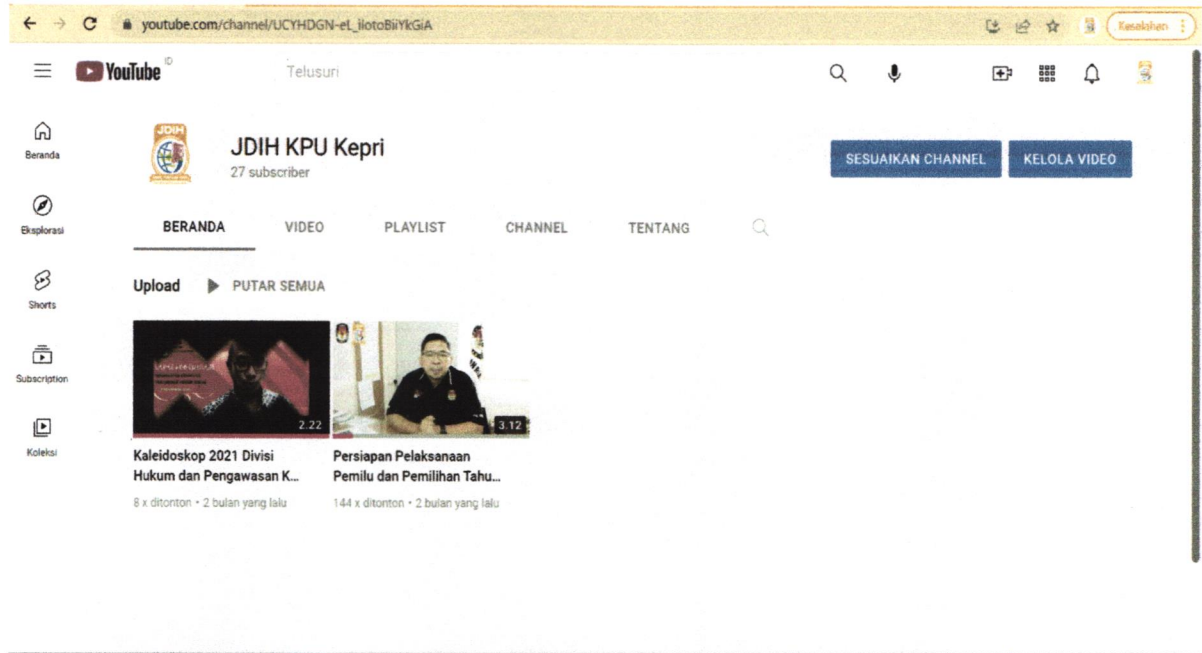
youtube.com/channel/UCYHDGN-eL_iIotoBiiYkGiA

Kesalahan

YouTube

Telusuri

Beranda

Eksplorasi

Shorts

Subscription

Koleksi

JDIH

JDIH KPU Kepri
27 subscriber

SESUAIKAN CHANNEL

KELOLA VIDEO

BERANDA VIDEO PLAYLIST CHANNEL TENTANG

Upload PUTAR SEMUA

2.22
Kaleidoskop 2021 Divisi Hukum dan Pengawasan K...
8 x ditonton • 2 bulan yang lalu

3.12
Persiapan Pelaksanaan Pemilu dan Pemilihan Tahu...
144 x ditonton • 2 bulan yang lalu